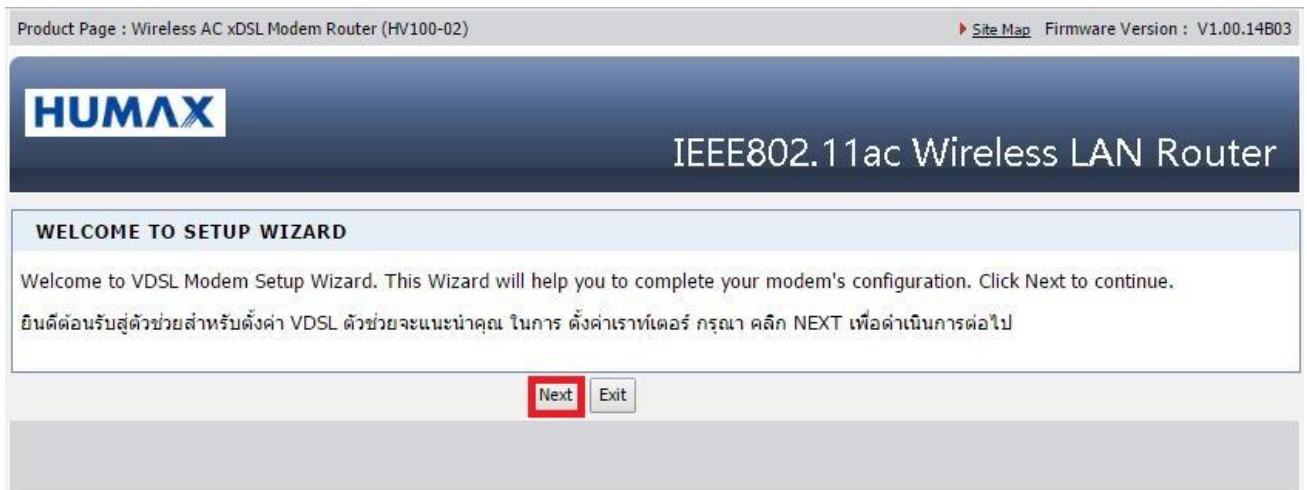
Product Page : Wireless AC xDSL Modem Router (HV100-02)

Site Map Firmware Version : V1.00.14B03

HUMAX

IEEE802.11ac Wireless LAN Router

WELCOME TO SETUP WIZARD

Welcome to VDSL Modem Setup Wizard. This Wizard will help you to complete your modem's configuration. Click Next to continue.

ยินดีต้อนรับสู่ตัวช่วยสำหรับตั้งค่า VDSL ตัวช่วยจะแนะนำคุณ ในการ ตั้งค่าเราท์เตอร์ กรุณา คลิก NEXT เพื่อดำเนินการต่อไป

Next Exit